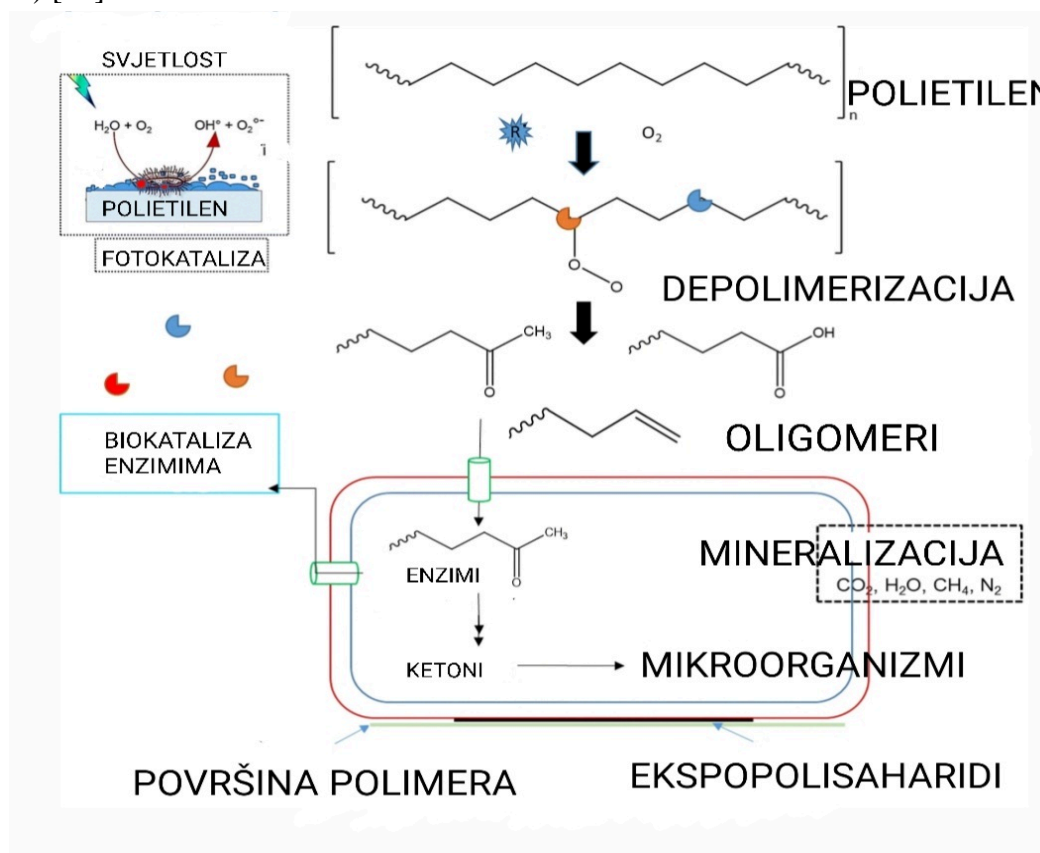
SVJETLOST

$H_2O + O_2$ $OH^{•} + O_2^{•-}$

POLIETILEN

FOTOKATALIZA

$n$ POLIETILEN

R

$O_2$

DEPOLIMERIZACIJA

$CH_3$ OH

O O

OLIGOMERI

BIOKATALIZA ENZIMIMA

$CH_3$

ENZIMI

O

MINERALIZACIJA

$CO_2$, $H_2O$, $CH_4$, $N_2$

KETONI

MIKROORGANIZMI

POVRŠINA POLIMERA

EKSPOPOLISAHARIDI